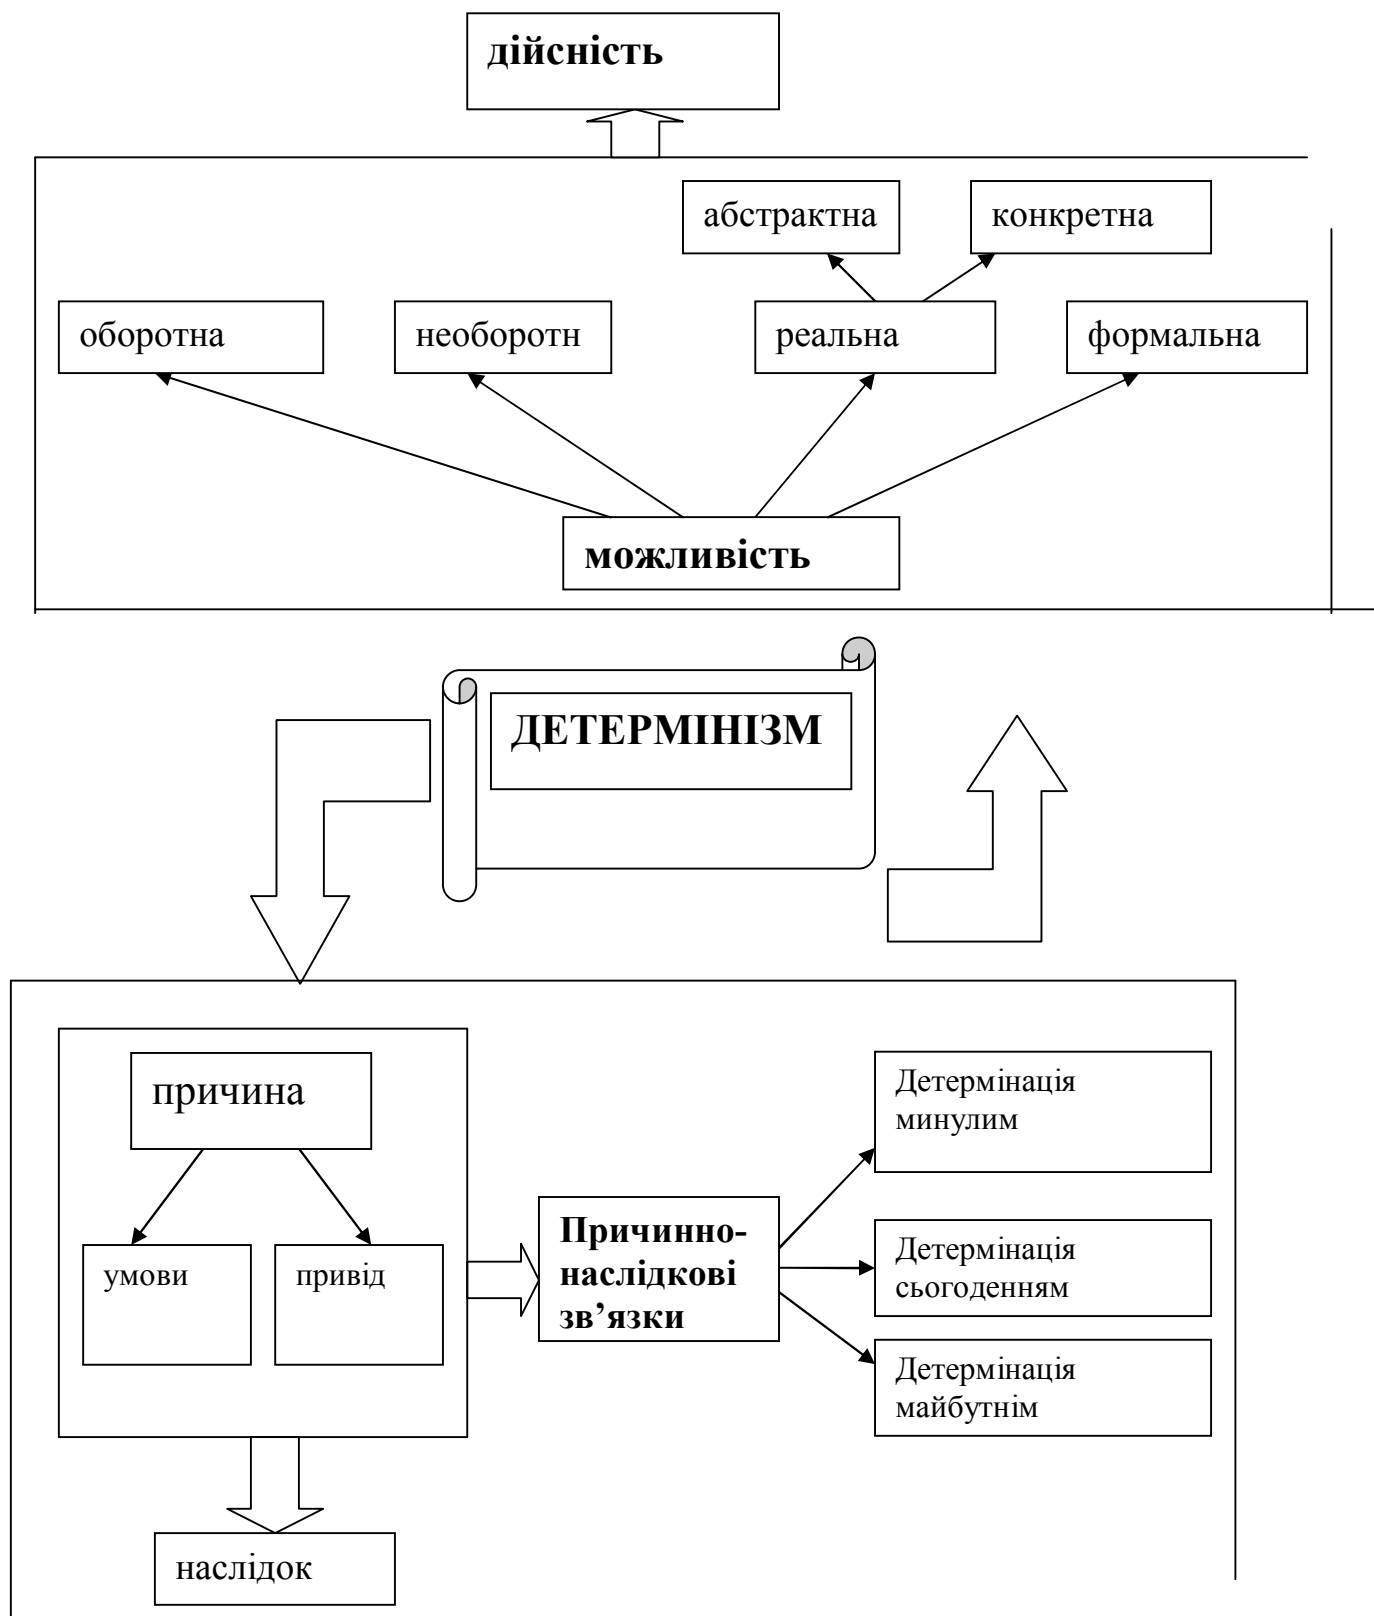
дійсність

абстрактна

конкретна

оборотна

необоротн

реальна

формальна

можливість

ДЕТЕРМІНІЗМ

причина

умови

привід

Причинно-наслідкові зв’язки

Детермінація минулим

Детермінація сьогоденням

Детермінація майбутнім

наслідок